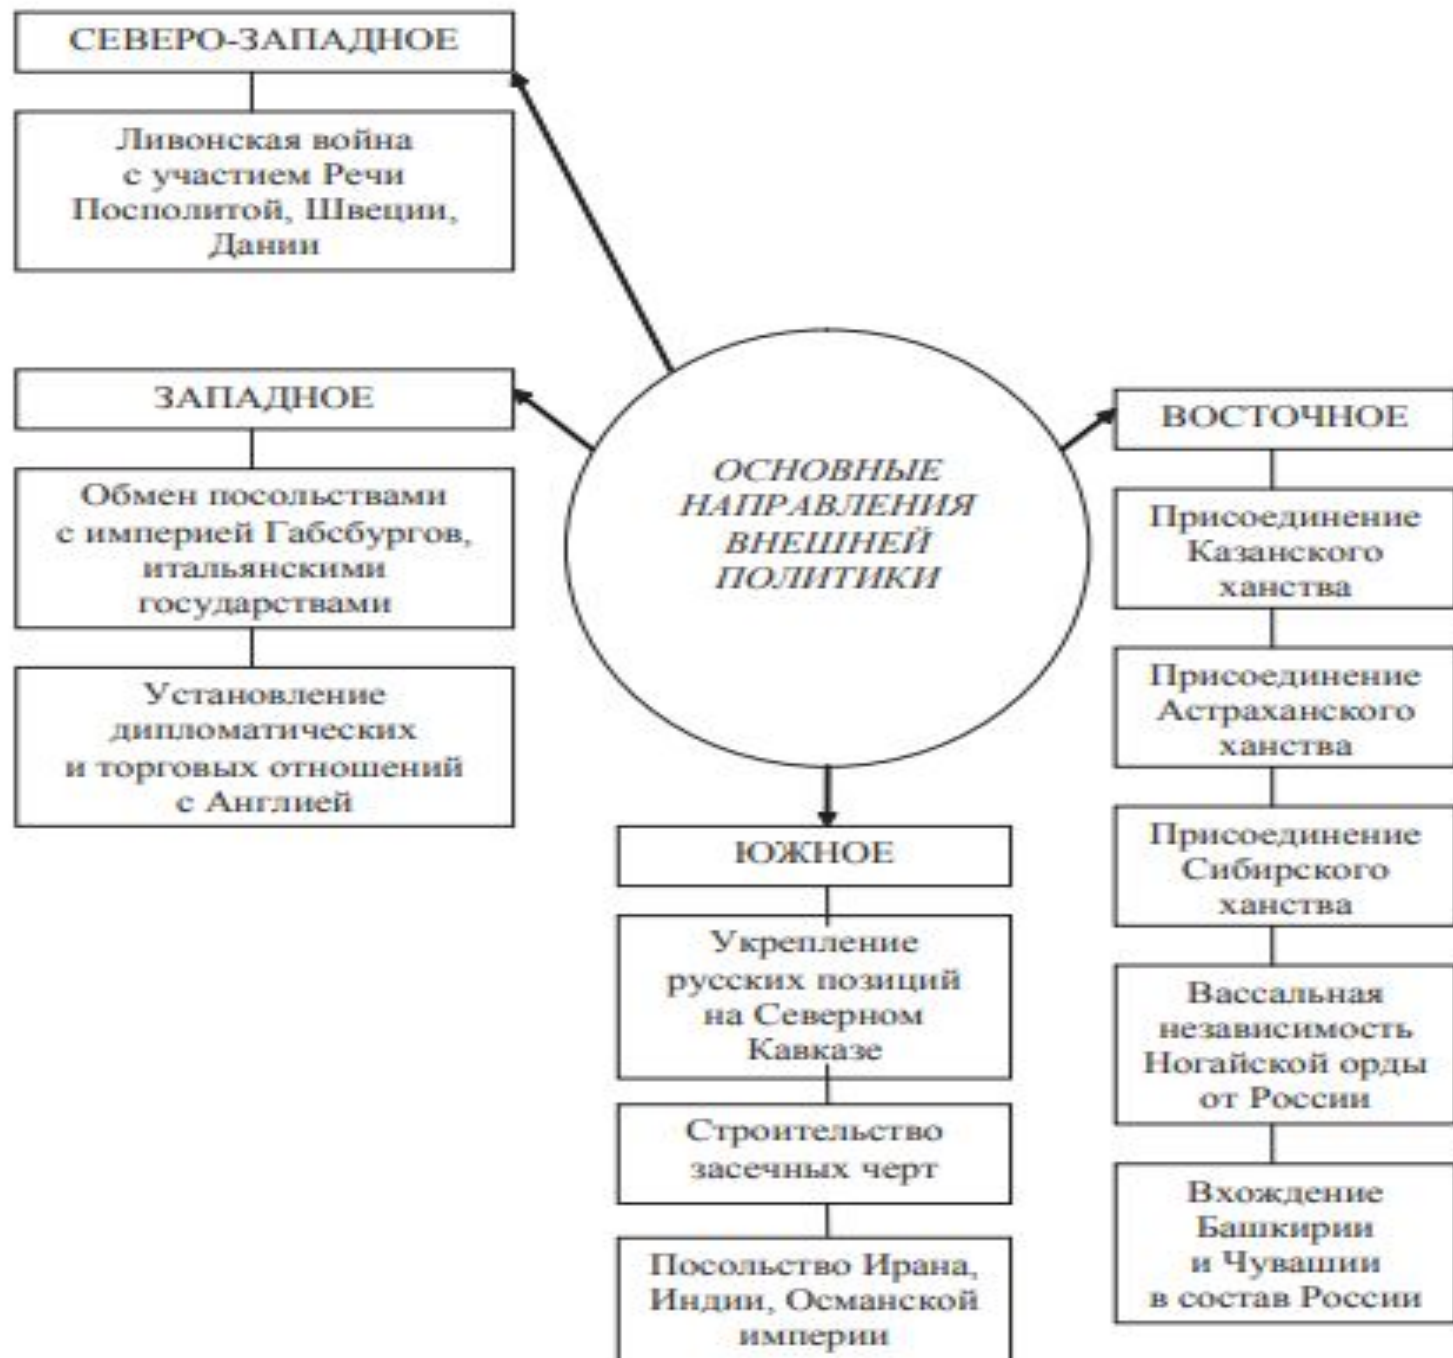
СЕВЕРО-ЗАПАДНОЕ

Ливонская война с участием Речи Посполитой, Швеции, Дании

ЗАПАДНОЕ

Обмен посольствами с империей Габсбургов, итальянскими государствами

Установление дипломатических и торговых отношений с Англией

ОСНОВНЫЕ НАПРАВЛЕНИЯ ВНЕШНЕЙ ПОЛИТИКИ

ЮЖНОЕ

Укрепление русских позиций на Северном Кавказе

Строительство засечных черт

Посольство Ирана, Индии, Османской империи

ВОСТОЧНОЕ

Присоединение Казанского ханства

Присоединение Астраханского ханства

Присоединение Сибирского ханства

Вассальная независимость Ногайской орды от России

Вхождение Башкирии и Чувашии в состав России